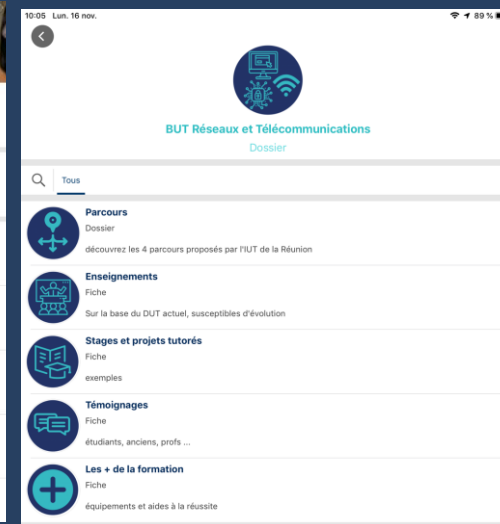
10:05 Lun. 16 nov.

89 %

BUT Réseaux et Télécommunications

Dossier

Tous

Parcours

Dossier

découvrez les 4 parcours proposés par l'IUT de la Réunion

Enseignements

Fiche

Sur la base du DUT actuel, susceptibles d'évolution

Stages et projets tutorés

Fiche

exemples

Témoignages

Fiche

étudiants, anciens, profs ...

Les + de la formation

Fiche

équipements et aides à la réussite